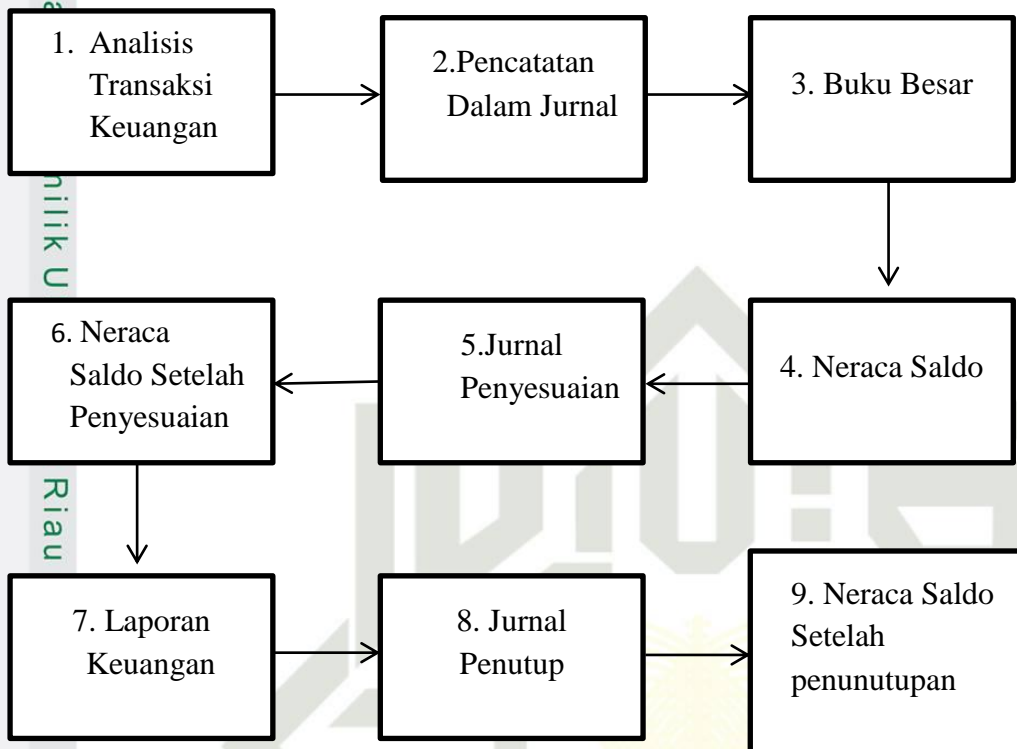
1. Analisis Transaksi Keuangan

2.Pencatatan Dalam Jurnal

3. Buku Besar

4. Neraca Saldo

5.Jurnal Penyesuaian

6. Neraca Saldo Setelah Penyesuaian

7. Laporan Keuangan

8. Jurnal Penutup

9. Neraca Saldo Setelah penunutupan

milik U

Riau